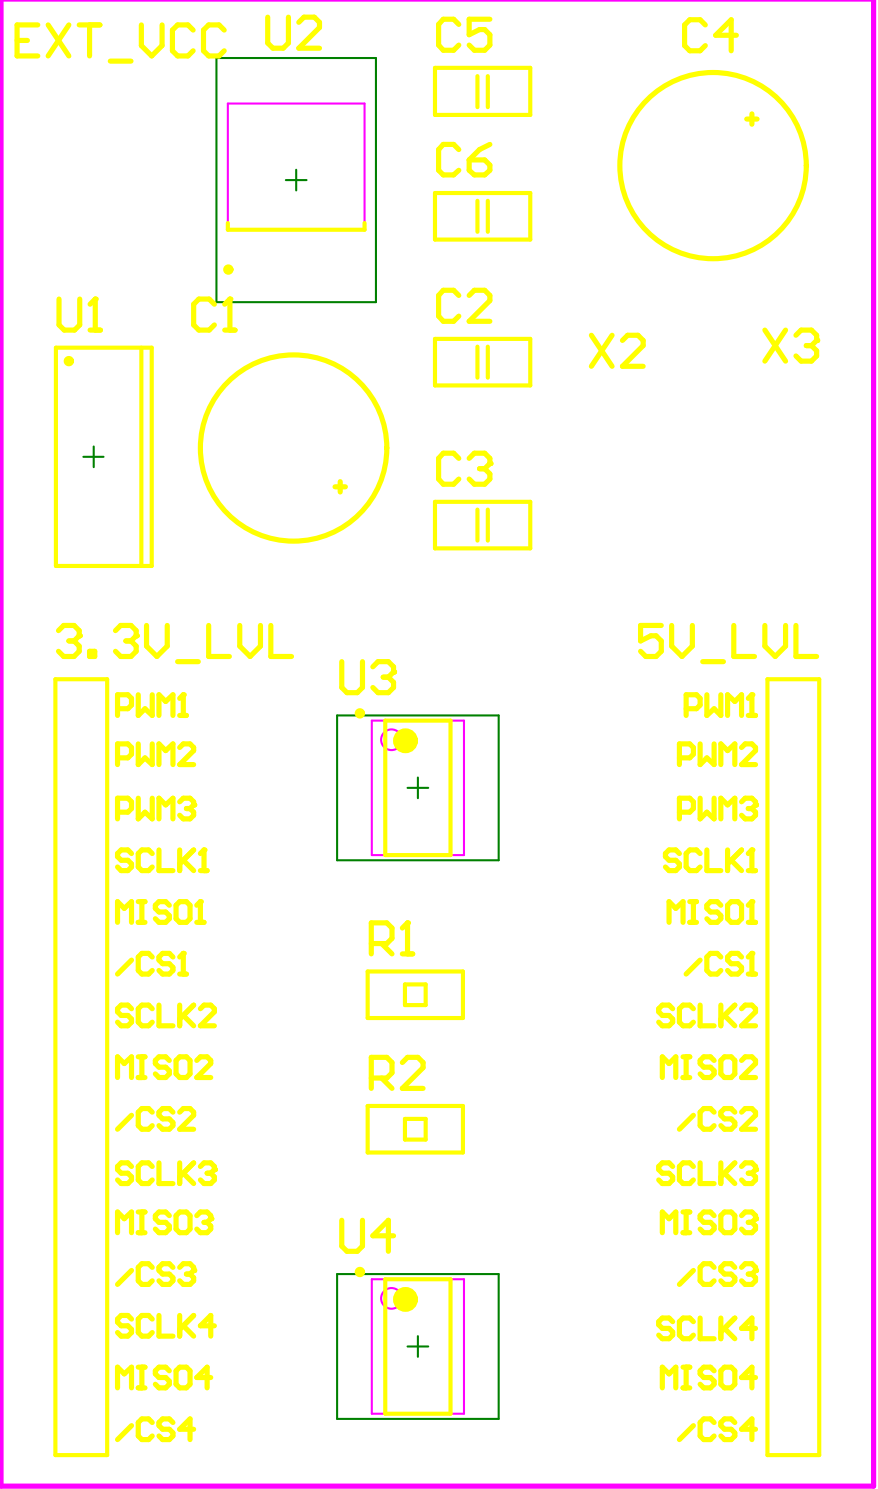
EXT_VCC U2 C5 C4

C6

U1 C1 C2 X2 X3

C3

3.3V_LVL 5V_LVL

U3

PWM1
PWM2
PWM3
SCLK1
MISO1
/CS1
SCLK2
MISO2
/CS2
SCLK3
MISO3
/CS3
SCLK4
MISO4
/CS4

R1

R2

U4

PWM1
PWM2
PWM3
SCLK1
MISO1
/CS1
SCLK2
MISO2
/CS2
SCLK3
MISO3
/CS3
SCLK4
MISO4
/CS4